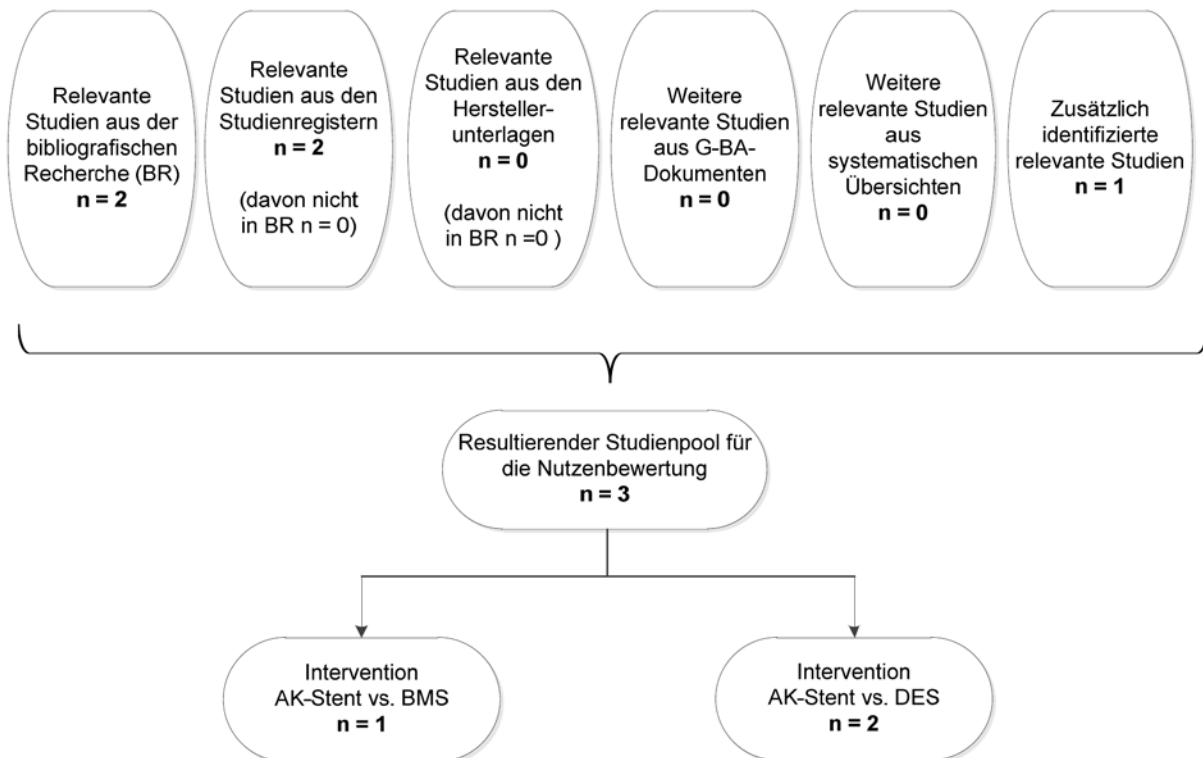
Relevante Studien aus der bibliografischen Recherche (BR)
n = 2

Relevante Studien aus den Studienregistern
n = 2

(davon nicht in BR n = 0)

Relevante Studien aus den Herstellerunterlagen
n = 0

(davon nicht in BR n =0 )

Weitere relevante Studien aus G-BA-Dokumenten
n = 0

Weitere relevante Studien aus systematischen Übersichten
n = 0

Zusätzlich identifizierte relevante Studien
n = 1

Resultierender Studienpool für die Nutzenbewertung
n = 3

Intervention AK-Stent vs. BMS
n = 1

Intervention AK-Stent vs. DES
n = 2